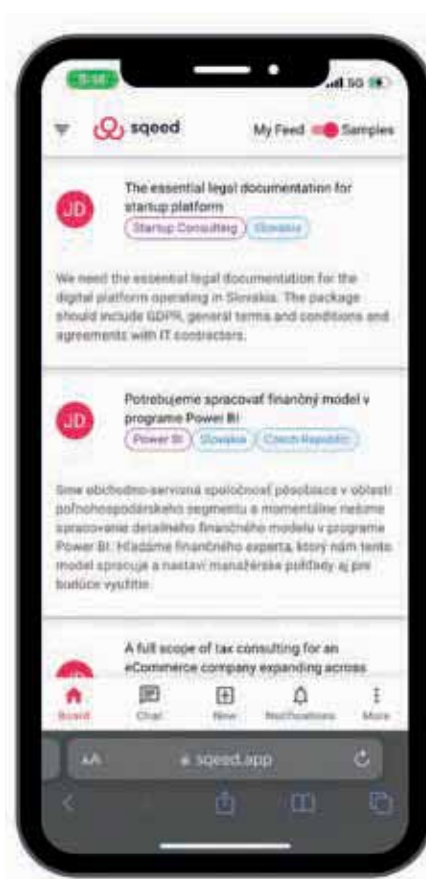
9:58

5G

sqeed

My Feed Samples

JD

The essential legal documentation for startup platform

Startup Consulting Slovakia

We need the essential legal documentation for the digital platform operating in Slovakia. The package should include GDPR, general terms and conditions and agreements with IT contractors.

JD

Potrebujeme spracovať finančný model v programe Power BI

Power BI Slovakia Czech Republic

Sme obchodno-servisná spoločnosť pôsobiaca v oblasti poľnohospodárskeho segmentu a momentálne riešime spracovanie detailného finančného modelu v programe Power BI. Hľadáme finančného experta, ktorý nám tento model spracuje a nastaví manažérske pohľady aj pre budúce využitie.

A full scope of tax consulting for an eCommerce company expanding across

Board Chat New Notifications More

AA sqeed.app